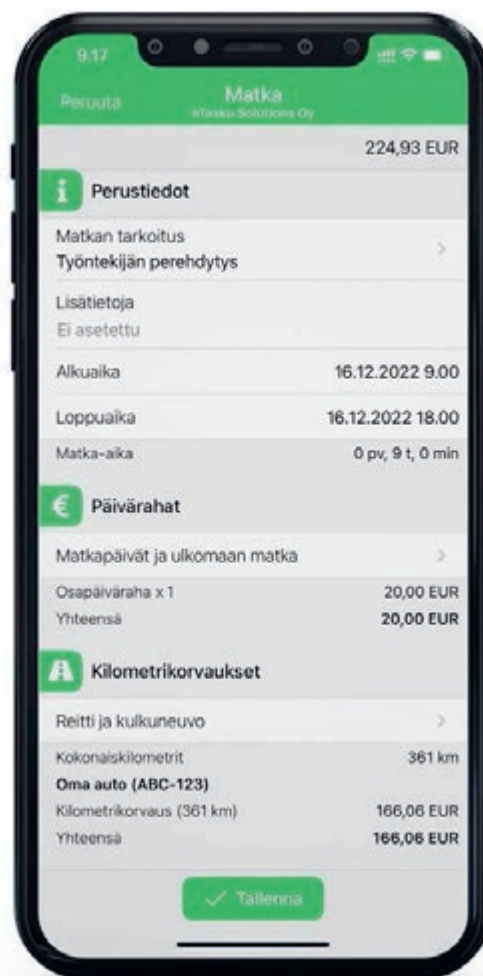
9.17

Peruuta
Matka
eTasku Solutions Oy

224,93 EUR

Perustiedot

Matkan tarkoitus
Työntekijän perehdytys

Lisätietoja
Ei asetettu

Alkuaika 16.12.2022 9.00

Loppuaika 16.12.2022 18.00

Matka-aika 0 pv, 9 t, 0 min

Päivärahat

Matkapäivät ja ulkomaan matka

Osapäiväraha x 1 20,00 EUR
Yhteensä 20,00 EUR

Kilometrikorvaukset

Reitti ja kulkuneuvo

Kokonaiskilometrit 361 km
Oma auto (ABC-123)
Kilometrikorvaus (361 km) 166,06 EUR
Yhteensä 166,06 EUR

Tallenna